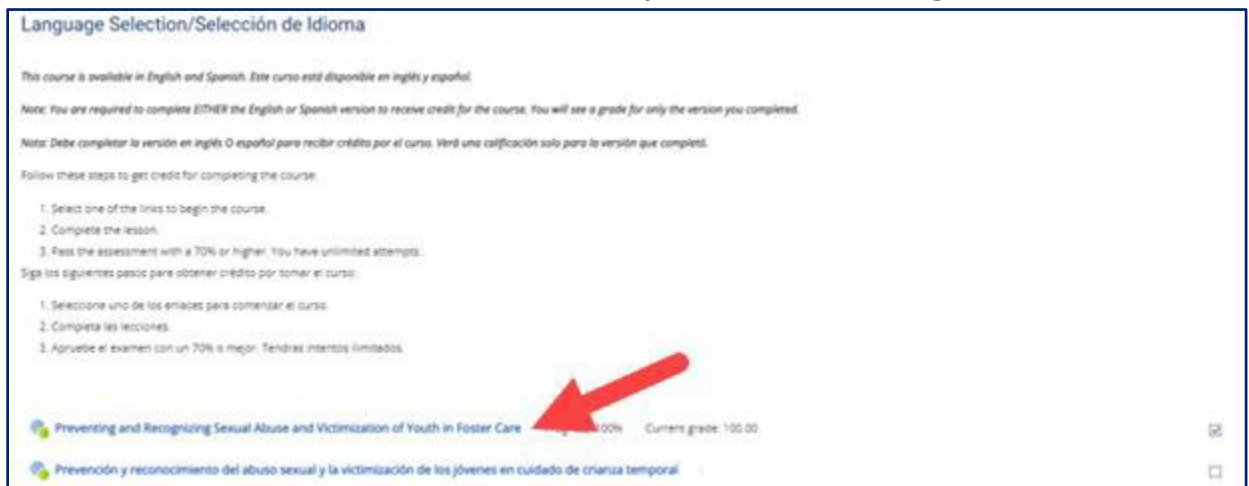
Language Selection/Selección de Idioma

This course is available in English and Spanish. Este curso está disponible en inglés y español.

Note: You are required to complete EITHER the English or Spanish version to receive credit for the course. You will see a grade for only the version you completed.

Nota: Debe completar la versión en inglés O español para recibir crédito por el curso. Verá una calificación solo para la versión que completó.

Follow these steps to get credit for completing the course:

1. Select one of the links to begin the course.
2. Complete the lesson.
3. Pass the assessment with a 70% or higher. You have unlimited attempts.

Siga los siguientes pasos para obtener crédito por tomar el curso:

1. Seleccione uno de los enlaces para comenzar el curso.
2. Completa las lecciones.
3. Apruebe el examen con un 70% o mejor. Tendras intentos ilimitados.

Preventing and Recognizing Sexual Abuse and Victimization of Youth in Foster Care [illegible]00% Current grade: 100.00

Prevención y reconocimiento del abuso sexual y la victimización de los jóvenes en cuidado de crianza temporal